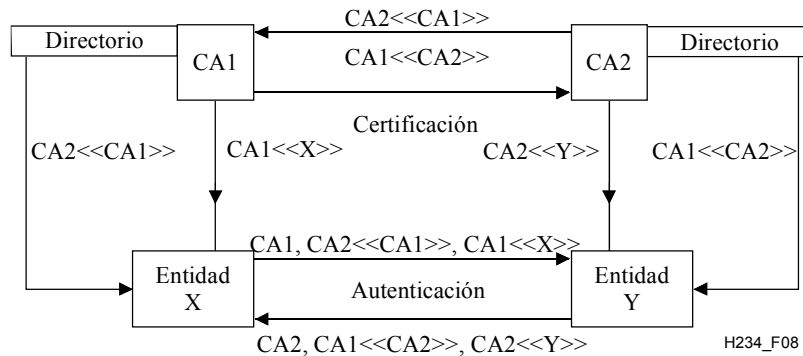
CA2<<CA1>>

Directorio

CA1

CA1<<CA2>>

CA2

Directorio

Certificación

CA2<<CA1>>

CA1<<X>>

CA2<<Y>>

CA1<<CA2>>

CA1, CA2<<CA1>>, CA1<<X>>

Entidad X

Autenticación

Entidad Y

CA2, CA1<<CA2>>, CA2<<Y>>

H234_F08